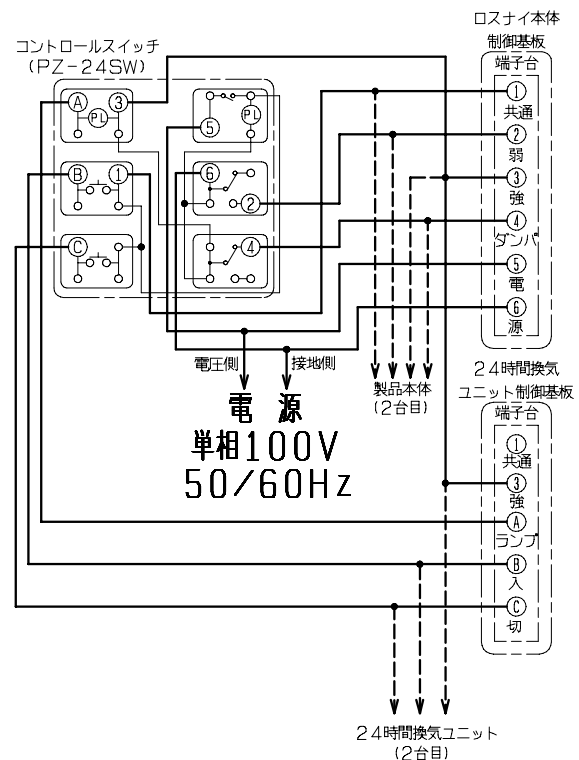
ロスナイ本体
制御基板

コントロールスイッチ
(PZ-24SW)

端子台
① 共通
② 弱
③ 強
④ ダンパ
⑤ 電
⑥ 源

Ⓐ ③ PL
Ⓑ ①
Ⓒ
⑤ PL
⑥ ②
④

電圧側
接地側

電 源
単相100V
50/60Hz

製品本体
(2台目)

24時間換気
ユニット制御基板

端子台
① 共通
③ 強
Ⓐ ランプ
Ⓑ 入
Ⓒ 切

24時間換気ユニット
(2台目)